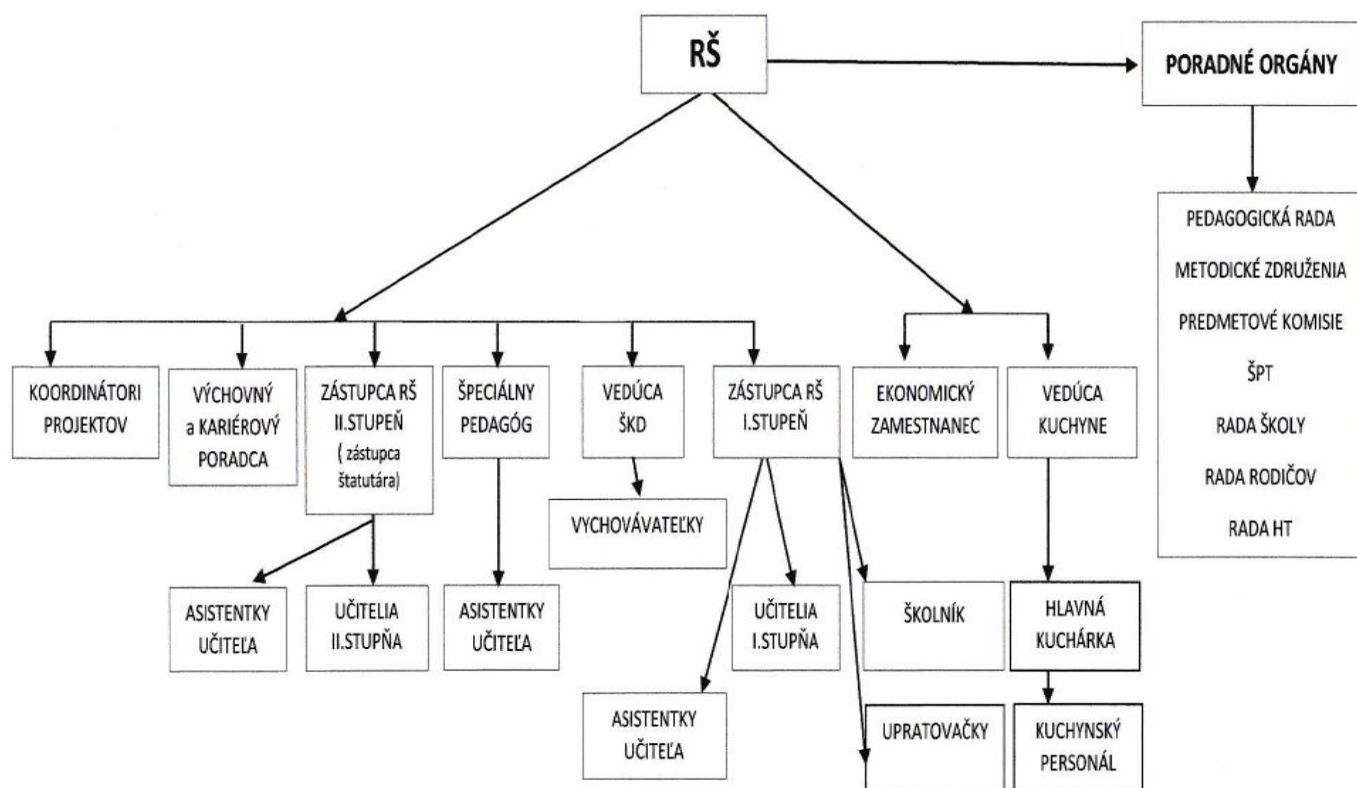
RŠ

PORADNÉ ORGÁNY

PEDAGOGICKÁ RADA
METODICKÉ ZDRUŽENIA
PREDMETOVÉ KOMISIE
ŠPT
RADA ŠKOLY
RADA RODIČOV
RADA HT

KOORDINÁTORI PROJEKTOV

VÝCHOVNÝ a KARIÉROVÝ PORADCA

ZÁSTUPCA RŠ II.STUPEŇ ( zástupca štatutára)

ŠPECIÁLNY PEDAGÓG

VEDÚCA ŠKD

ZÁSTUPCA RŠ I.STUPEŇ

EKONOMICKÝ ZAMESTNANEC

VEDÚCA KUCHYNE

VYCHOVÁVATEĽKY

ASISTENTKY UČITEĽA

UČITELIA II.STUPŇA

ASISTENTKY UČITEĽA

UČITELIA I.STUPŇA

ŠKOLNÍK

HLAVNÁ KUCHÁRKA

ASISTENTKY UČITEĽA

UPRATOVAČKY

KUCHYNSKÝ PERSONÁL